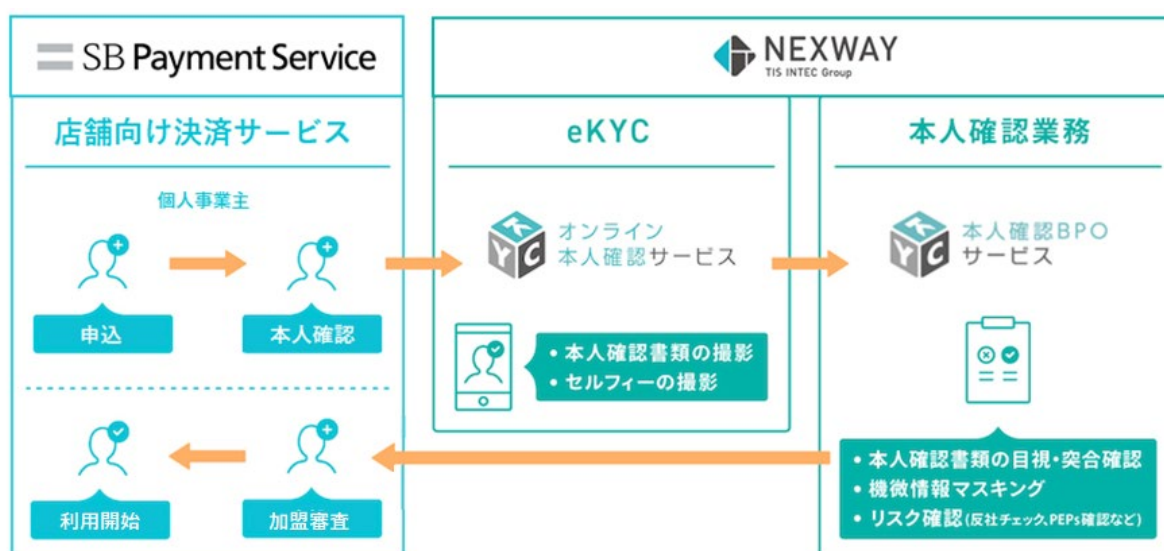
SB Payment Service

NEXWAY
TIS INTEC Group

店舗向け決済サービス

eKYC

本人確認業務

個人事業主

申込

本人確認

KYC オンライン本人確認サービス

KYC 本人確認BPOサービス

• 本人確認書類の撮影
• セルフィーの撮影

利用開始

加盟審査

• 本人確認書類の目視・突合確認
• 機微情報マスキング
• リスク確認(反社チェック、PEPs確認など)